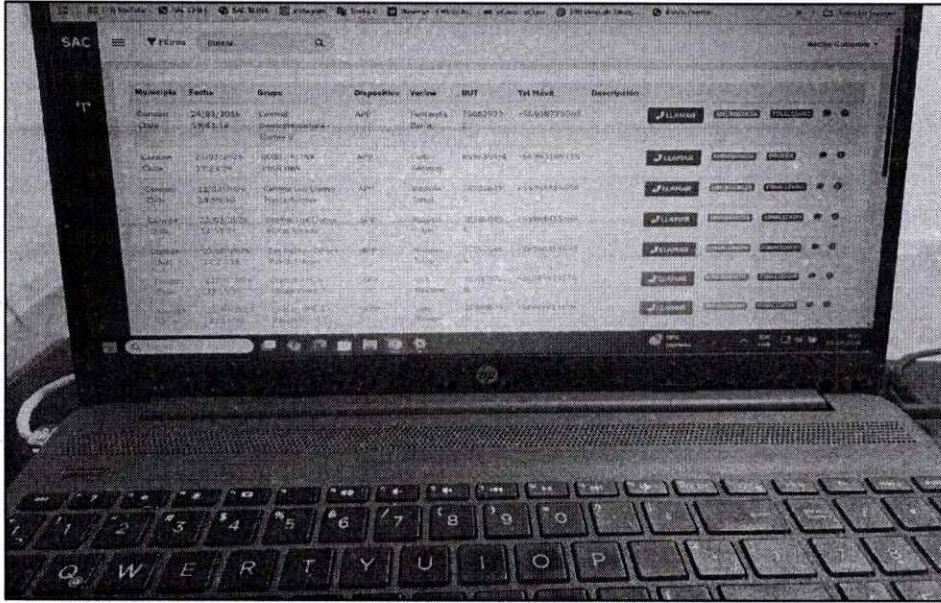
SAC

Filtros Buscar

Municipio | Fecha | Grupo | Dispositivo | Vecino | RUT | Tel Móvil | Descripción
Campo Chile | 24/01/2016 19:41:16 | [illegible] | APP | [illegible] | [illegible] | +56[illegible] | 

LLAMAR
LLAMAR
LLAMAR
LLAMAR
LLAMAR
LLAMAR
LLAMAR

hp

Q W E R T Y U I O P
2 3 4 5 6 7 8 9 0